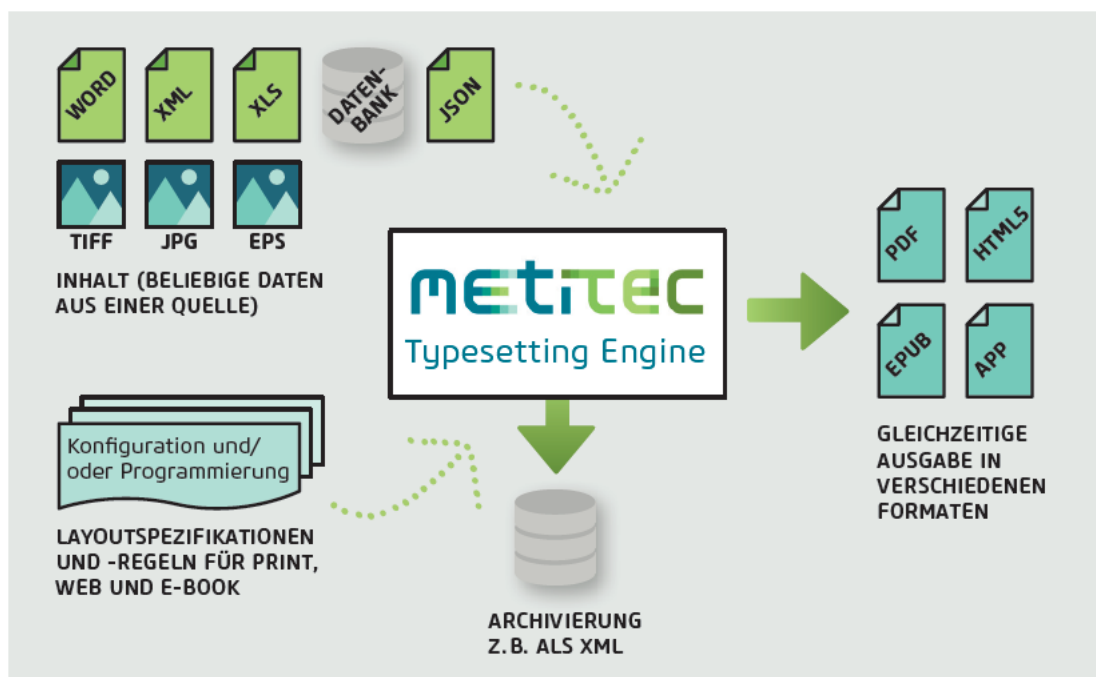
WORD

XML

XLS

DATENBANK

JSON

TIFF

JPG

EPS

INHALT (BELIEBIGE DATEN AUS EINER QUELLE)

METITEC

Typesetting Engine

PDF

HTML5

EPUB

APP

GLEICHZEITIGE AUSGABE IN VERSCHIEDENEN FORMATEN

Konfiguration und/ oder Programmierung

LAYOUTSPEZIFIKATIONEN UND -REGELN FÜR PRINT, WEB UND E-BOOK

ARCHIVIERUNG Z.B. ALS XML